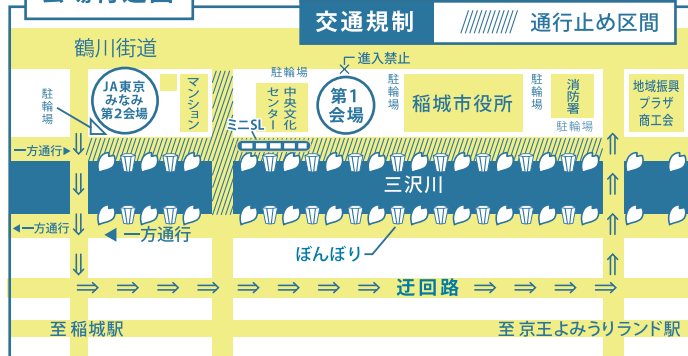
交通規制

通行止め区間

鶴川街道

駐輪場

JA東京みなみ第2会場

マンション

駐輪場

中央文化センター

進入禁止

第1会場

駐輪場

稲城市役所

駐輪場

消防署

駐輪場

地域振興プラザ商工会

ミニSL

一方通行

三沢川

一方通行

一方通行

ぼんぼり

迂回路

至 稲城駅

至 京王よみうりランド駅